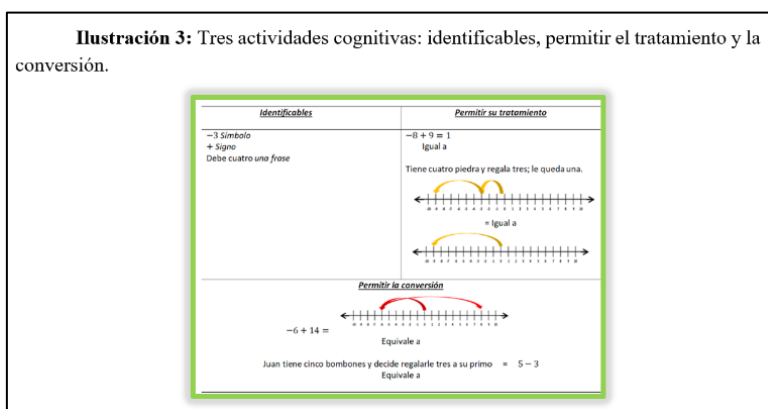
**Ilustración 3:** Tres actividades cognitivas: identificables, permitir el tratamiento y la conversión.

| *Identificables* | *Permitir su tratamiento* |
|---|---|
| $-3$ *Símbolo*<br>$+$ *Signo*<br>Debe cuatro *una frase* | $-8 + 9 = 1$<br>Igual a<br>Tiene cuatro piedra y regala tres; le queda una.<br>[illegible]<br>= Igual a<br>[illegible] |

*Permitir la conversión*

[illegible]

$-6 + 14 =$

Equivale a

Juan tiene cinco bombones y decide regalarle tres a su primo $= 5 - 3$
Equivale a